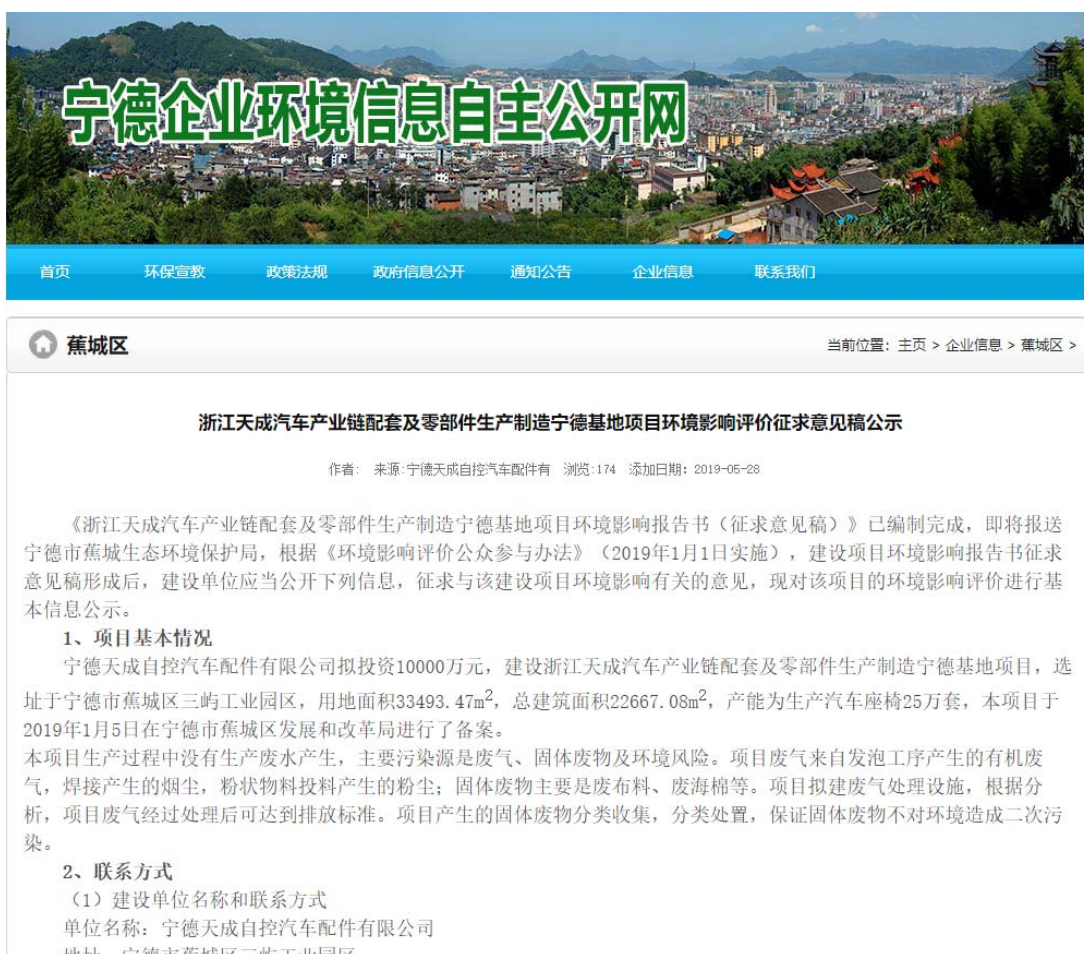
宁德企业环境信息自主公开网

首页 环保宣教 政策法规 政府信息公开 通知公告 企业信息 联系我们

蕉城区

当前位置：主页 > 企业信息 > 蕉城区 >

浙江天成汽车产业链配套及零部件生产制造宁德基地项目环境影响评价征求意见稿公示

作者： 来源:宁德天成自控汽车配件有 浏览:174 添加日期：2019-05-28

《浙江天成汽车产业链配套及零部件生产制造宁德基地项目环境影响报告书（征求意见稿）》已编制完成，即将报送宁德市蕉城生态环境保护局，根据《环境影响评价公众参与办法》（2019年1月1日实施），建设项目环境影响报告书征求意见稿形成后，建设单位应当公开下列信息，征求与该建设项目环境影响有关的意见，现对该项目的环境影响评价进行基本信息公示。

1、项目基本情况

宁德天成自控汽车配件有限公司拟投资10000万元，建设浙江天成汽车产业链配套及零部件生产制造宁德基地项目，选址于宁德市蕉城区三屿工业园区，用地面积33493.47m$^2$，总建筑面积22667.08m$^2$，产能为生产汽车座椅25万套，本项目于2019年1月5日在宁德市蕉城区发展和改革局进行了备案。

本项目生产过程中没有生产废水产生，主要污染源是废气、固体废物及环境风险。项目废气来自发泡工序产生的有机废气，焊接产生的烟尘，粉状物料投料产生的粉尘；固体废物主要是废布料、废海棉等。项目拟建废气处理设施，根据分析，项目废气经过处理后可达到排放标准。项目产生的固体废物分类收集，分类处置，保证固体废物不对环境造成二次污染。

2、联系方式

（1）建设单位名称和联系方式

单位名称：宁德天成自控汽车配件有限公司

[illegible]